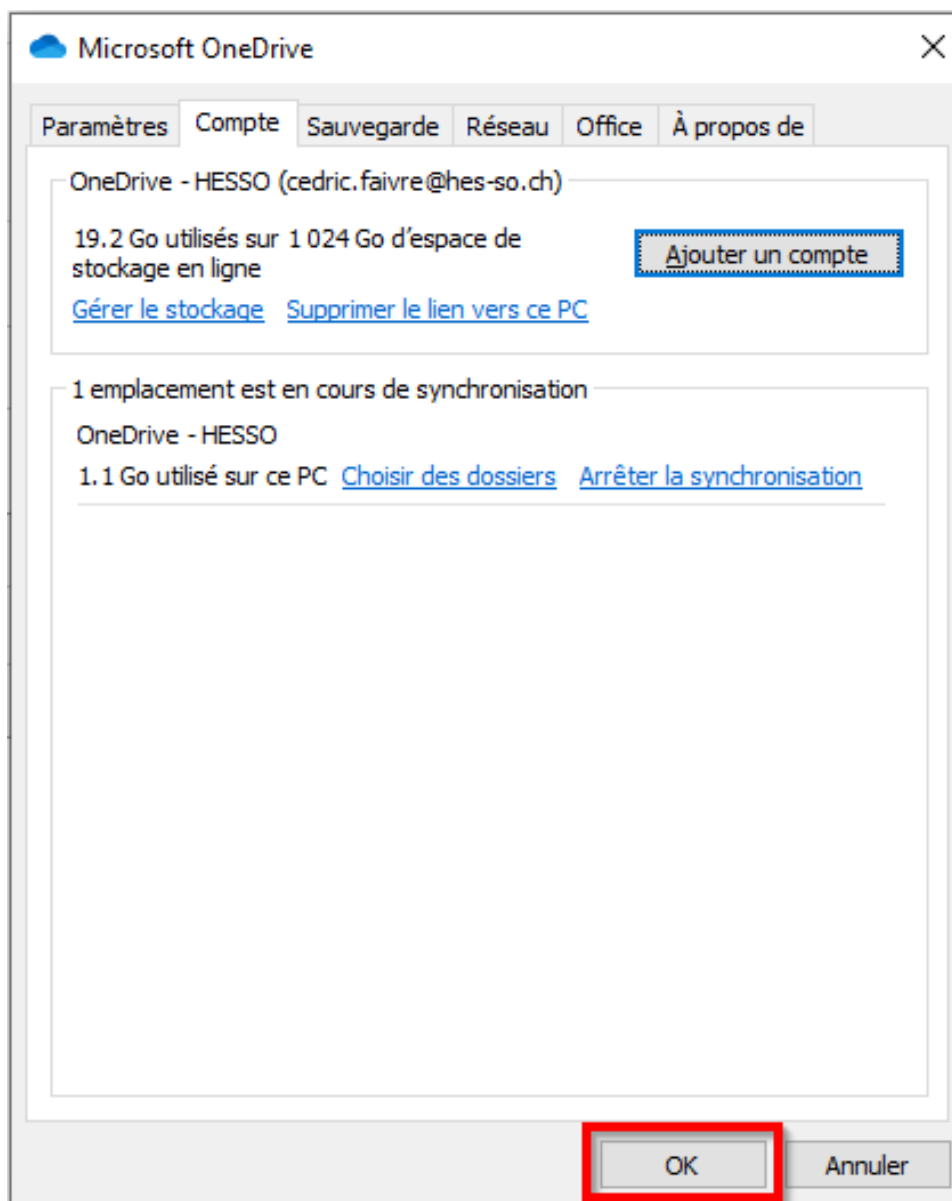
Microsoft OneDrive

Paramètres Compte Sauvegarde Réseau Office À propos de

OneDrive - HESSO (cedric.faivre@hes-so.ch)

19.2 Go utilisés sur 1 024 Go d'espace de stockage en ligne

Ajouter un compte

Gérer le stockage Supprimer le lien vers ce PC

1 emplacement est en cours de synchronisation

OneDrive - HESSO

1.1 Go utilisé sur ce PC Choisir des dossiers Arrêter la synchronisation

OK Annuler